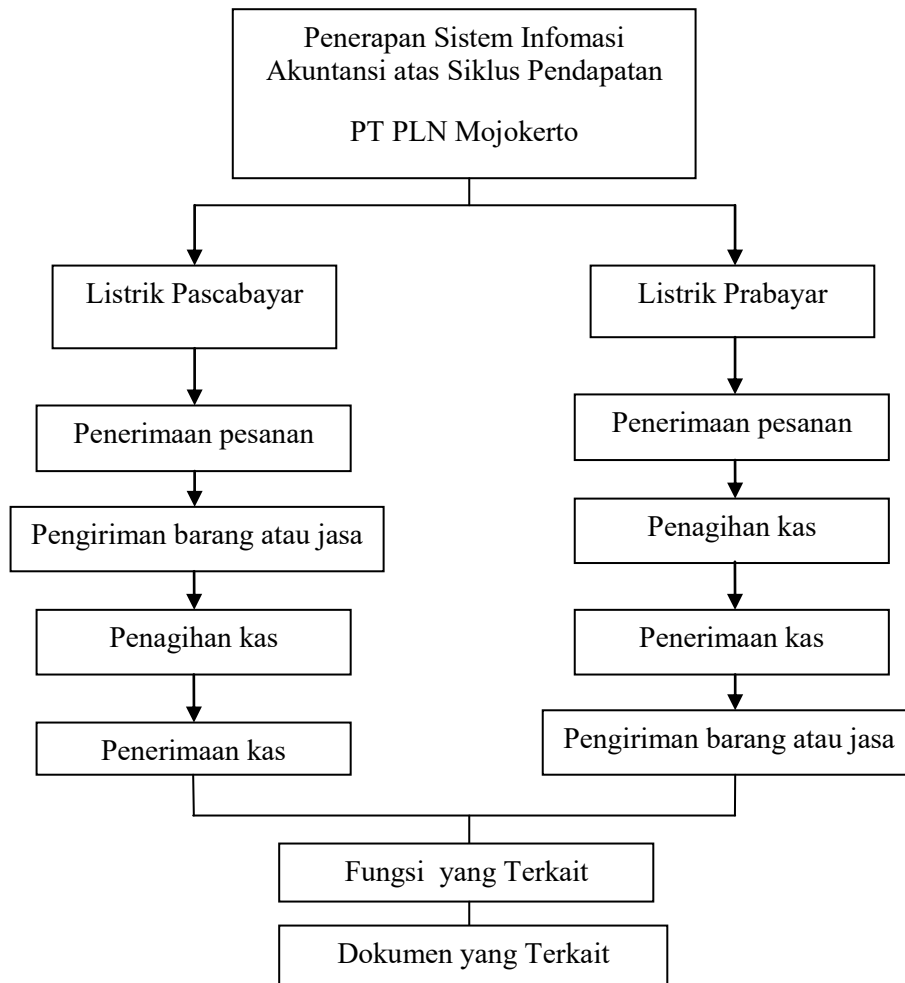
Penerapan Sistem Infomasi Akuntansi atas Siklus Pendapatan

PT PLN Mojokerto

Listrik Pascabayar

Penerimaan pesanan

Pengiriman barang atau jasa

Penagihan kas

Penerimaan kas

Listrik Prabayar

Penerimaan pesanan

Penagihan kas

Penerimaan kas

Pengiriman barang atau jasa

Fungsi yang Terkait

Dokumen yang Terkait